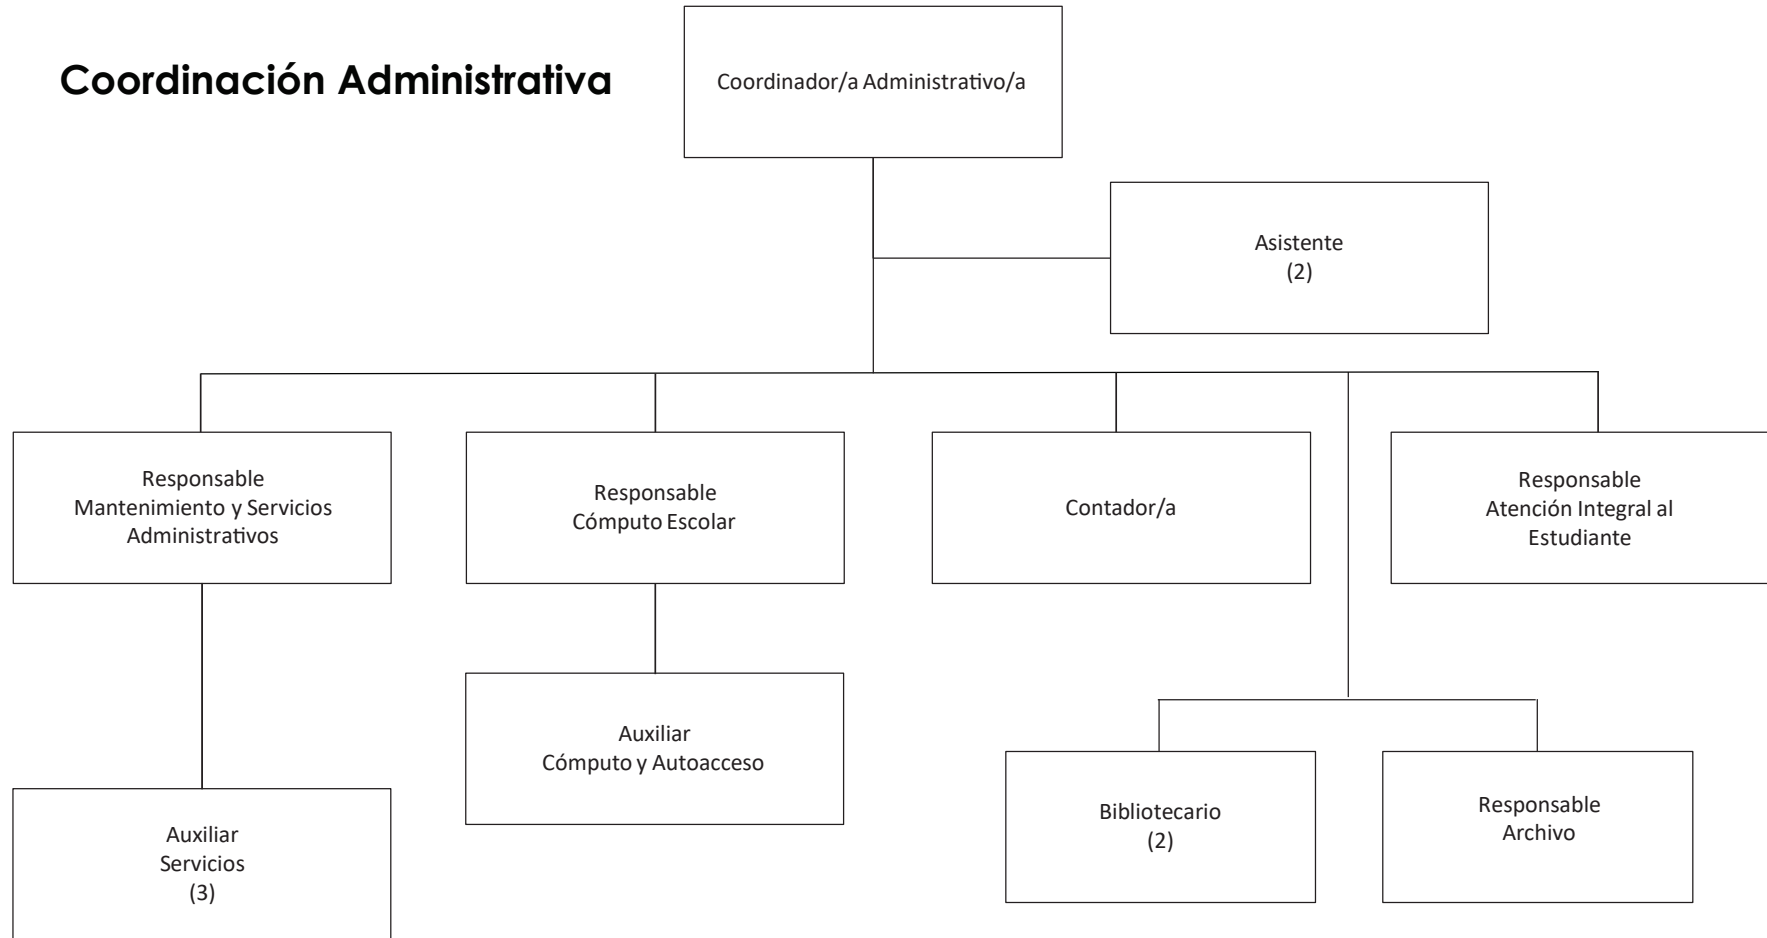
Coordinación Administrativa

Coordinador/a Administrativo/a

Asistente
(2)

Responsable
Mantenimiento y Servicios
Administrativos

Responsable
Cómputo Escolar

Contador/a

Responsable
Atención Integral al
Estudiante

Auxiliar
Cómputo y Autoacceso

Auxiliar
Servicios
(3)

Bibliotecario
(2)

Responsable
Archivo